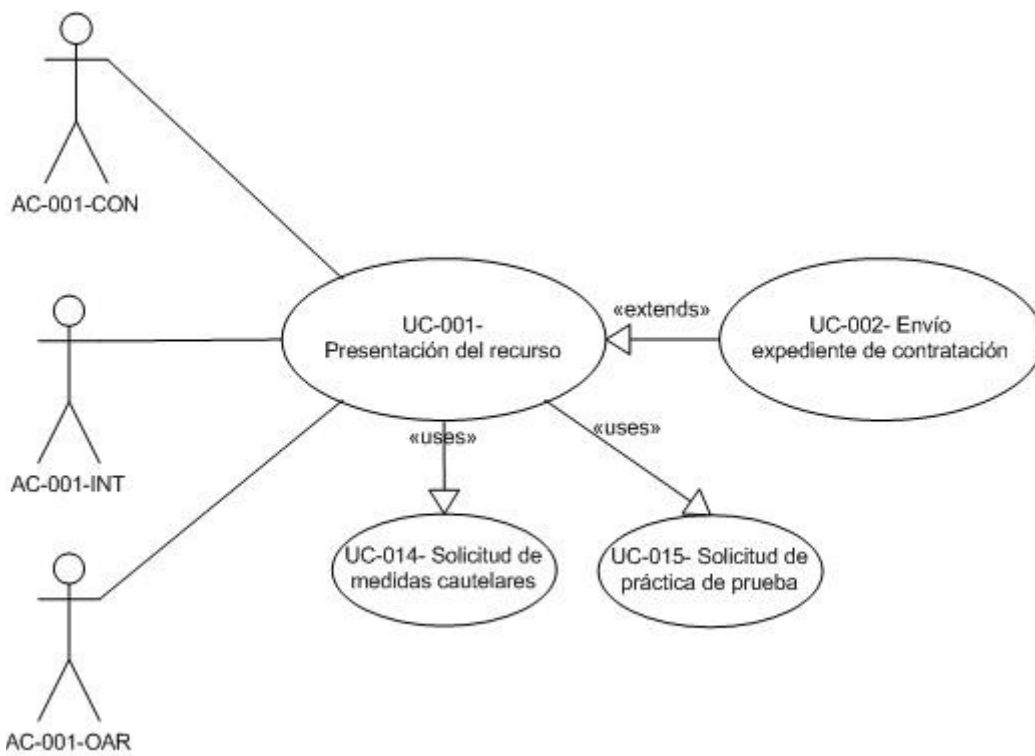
AC-001-CON

AC-001-INT

AC-001-OAR

UC-001- Presentación del recurso

«extends»

UC-002- Envío expediente de contratación

«uses»

«uses»

UC-014- Solicitud de medidas cautelares

UC-015- Solicitud de práctica de prueba